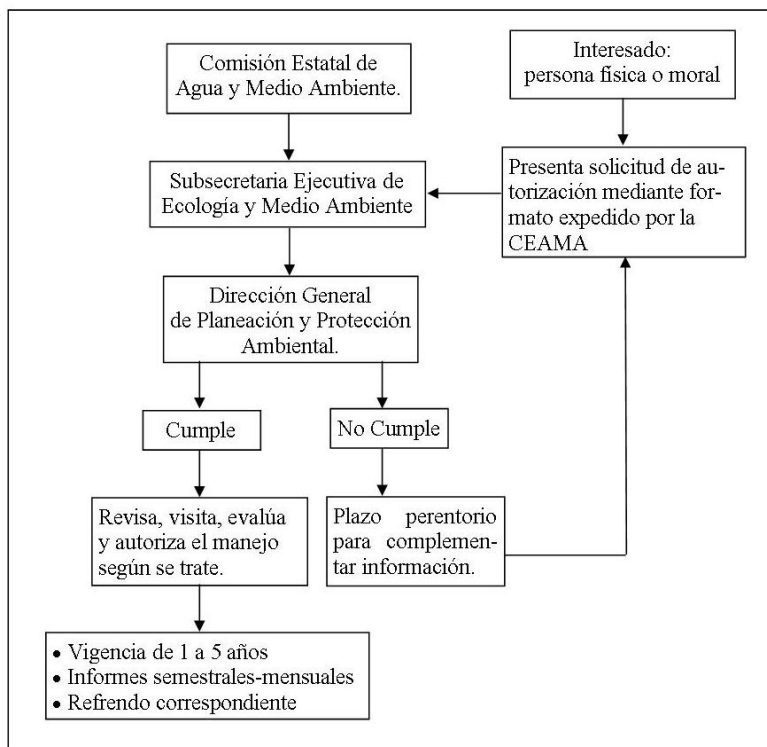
Comisión Estatal de Agua y Medio Ambiente.

Interesado: persona física o moral

Subsecretaria Ejecutiva de Ecología y Medio Ambiente

Presenta solicitud de autorización mediante formato expedido por la CEAMA

Dirección General de Planeación y Protección Ambiental.

Cumple

No Cumple

Revisa, visita, evalúa y autoriza el manejo según se trate.

Plazo perentorio para complementar información.

• Vigencia de 1 a 5 años
• Informes semestrales-mensuales
• Refrendo correspondiente